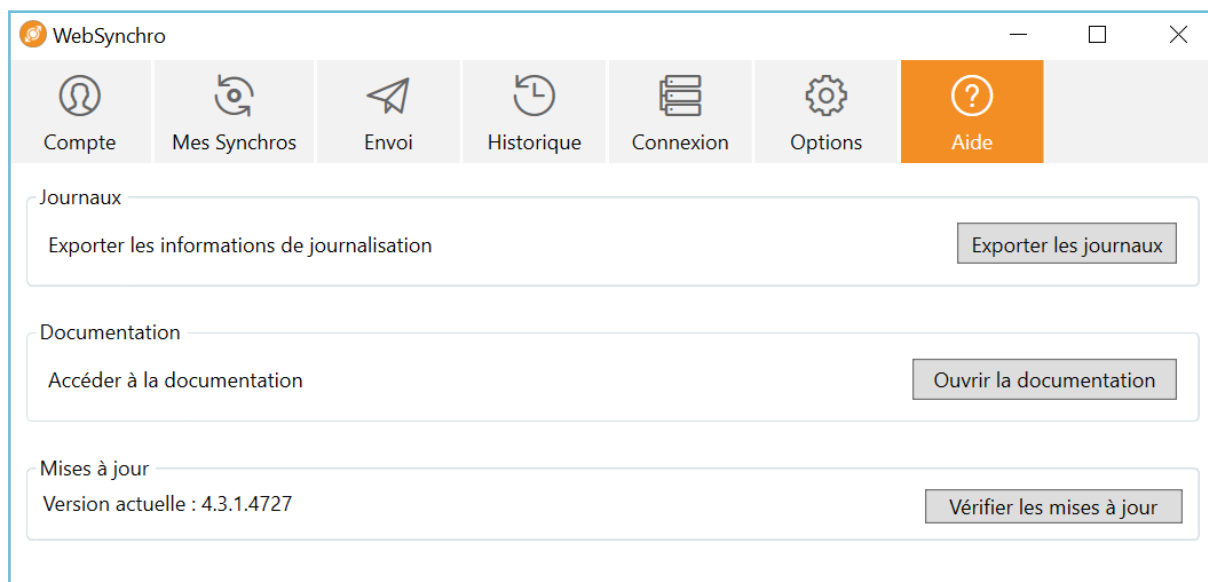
WebSynchro

Compte
Mes Synchros
Envoi
Historique
Connexion
Options
Aide

Journaux
Exporter les informations de journalisation
Exporter les journaux

Documentation
Accéder à la documentation
Ouvrir la documentation

Mises à jour
Version actuelle : 4.3.1.4727
Vérifier les mises à jour